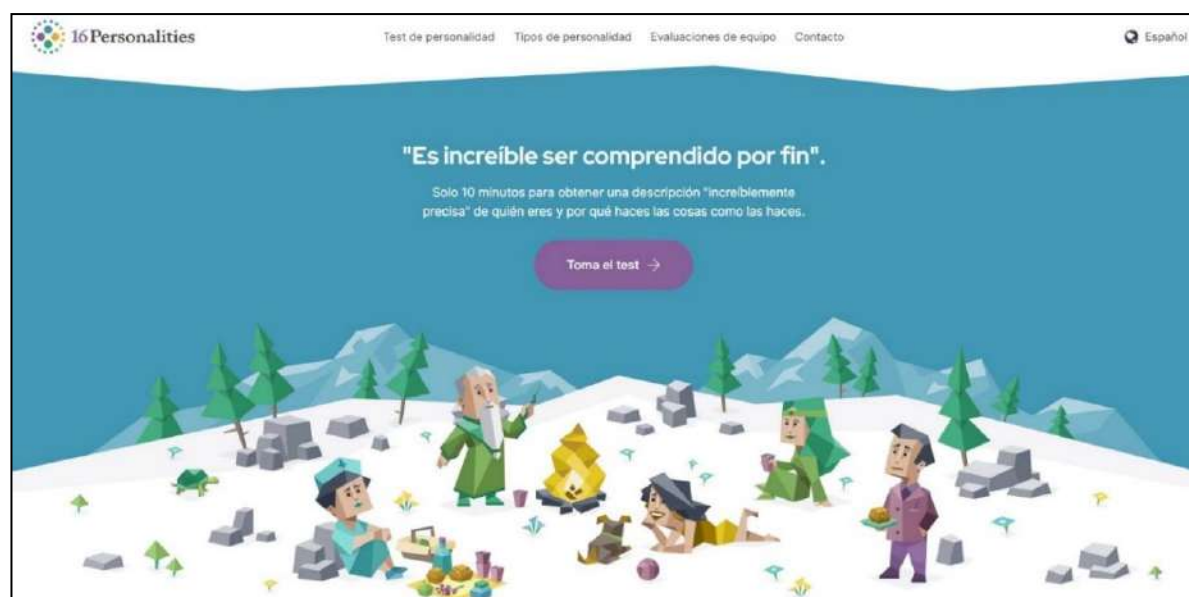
16Personalities

Test de personalidad Tipos de personalidad Evaluaciones de equipo Contacto

Español

"Es increíble ser comprendido por fin".

Solo 10 minutos para obtener una descripción "increíblemente precisa" de quién eres y por qué haces las cosas como las haces.

Toma el test →